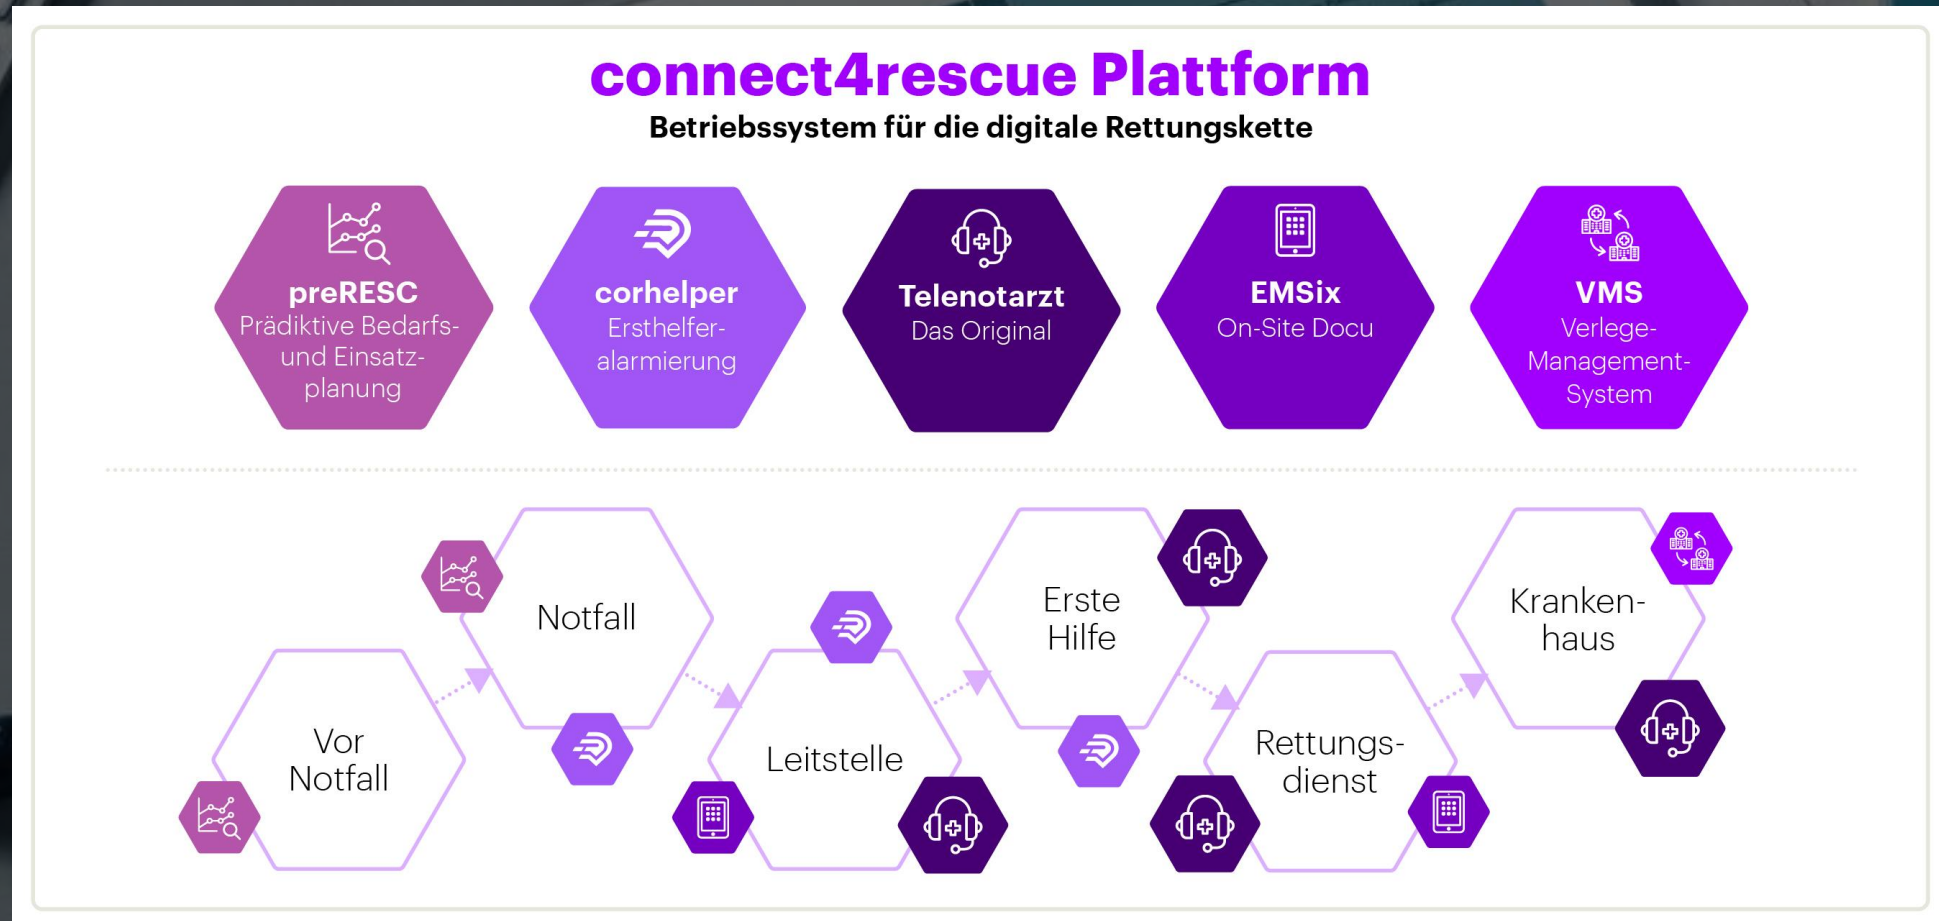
connect4rescue Plattform
Betriebssystem für die digitale Rettungskette

preRESC
Prädiktive Bedarfs- und Einsatzplanung

corhelper
Ersthelferalarmierung

Telenotarzt
Das Original

EMSix
On-Site Docu

VMS
Verlege-Management-System

Vor Notfall

Notfall

Leitstelle

Erste Hilfe

Rettungsdienst

Krankenhaus